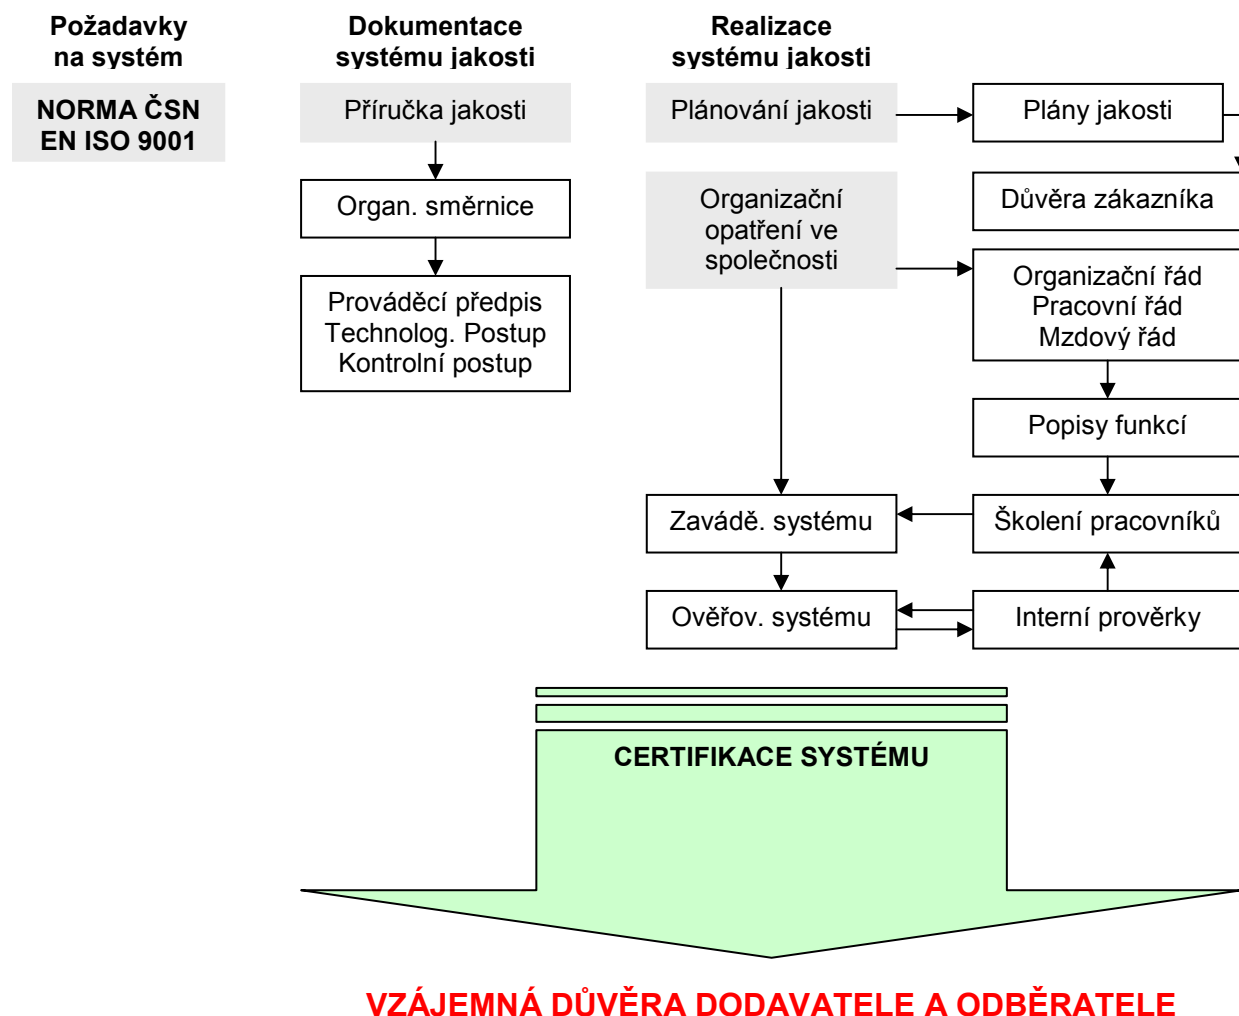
Požadavky na systém

NORMA ČSN EN ISO 9001

Dokumentace systému jakosti

Příručka jakosti

Organ. směrnice

Prováděcí předpis
Technolog. Postup
Kontrolní postup

Realizace systému jakosti

Plánování jakosti

Plány jakosti

Důvěra zákazníka

Organizační opatření ve společnosti

Organizační řád
Pracovní řád
Mzdový řád

Popisy funkcí

Zavádě. systému

Školení pracovníků

Ověřov. systému

Interní prověrky

CERTIFIKACE SYSTÉMU

VZÁJEMNÁ DŮVĚRA DODAVATELE A ODBĚRATELE